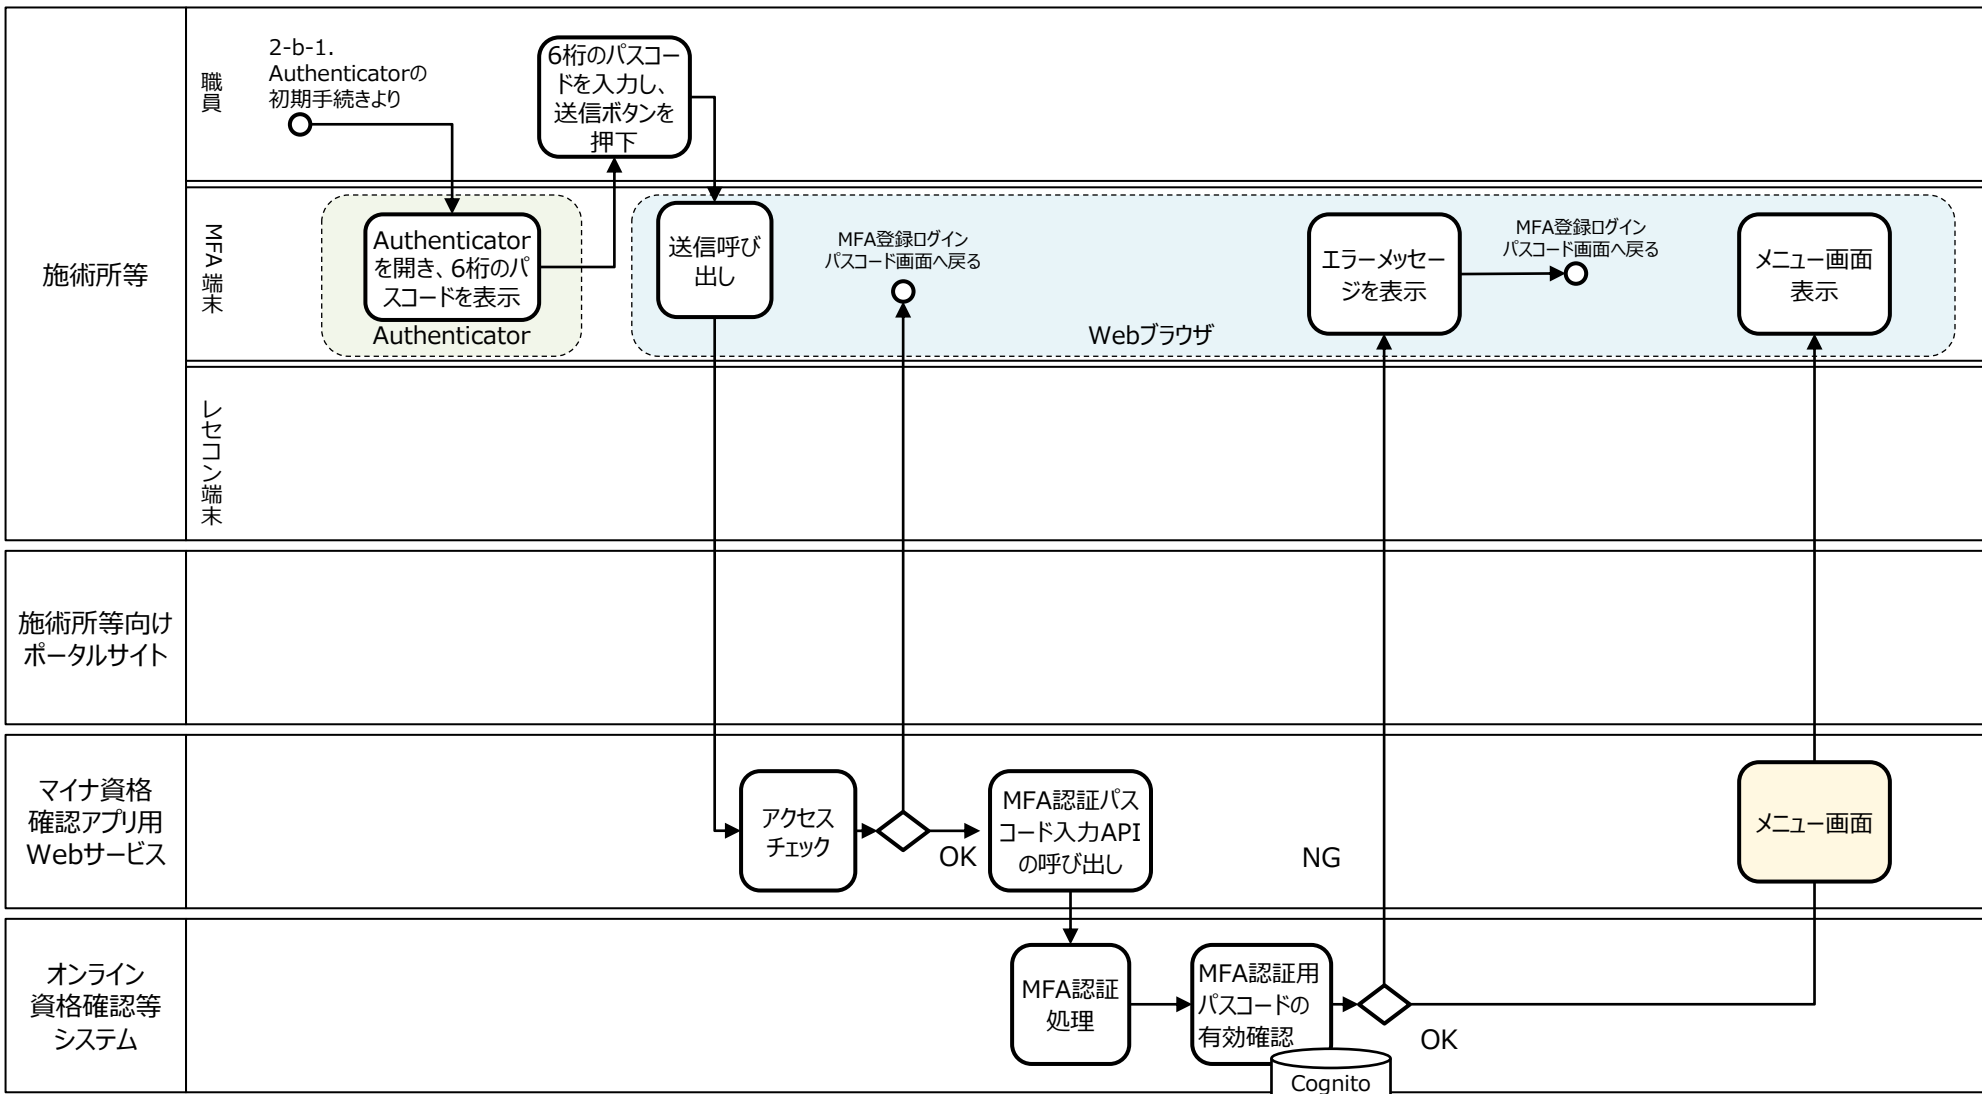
施術所等

職員

2-b-1. Authenticatorの初期手続きより

6桁のパスコードを入力し、送信ボタンを押下

MFA端末

Authenticatorを開き、6桁のパスコードを表示

Authenticator

送信呼び出し

MFA登録ログインパスコード画面へ戻る

エラーメッセージを表示

MFA登録ログインパスコード画面へ戻る

メニュー画面表示

Webブラウザ

レセコン端末

施術所等向けポータルサイト

マイナ資格確認アプリ用Webサービス

アクセスチェック

OK

MFA認証パスコード入力APIの呼び出し

NG

メニュー画面

オンライン資格確認等システム

MFA認証処理

MFA認証用パスコードの有効確認

Cognito

OK